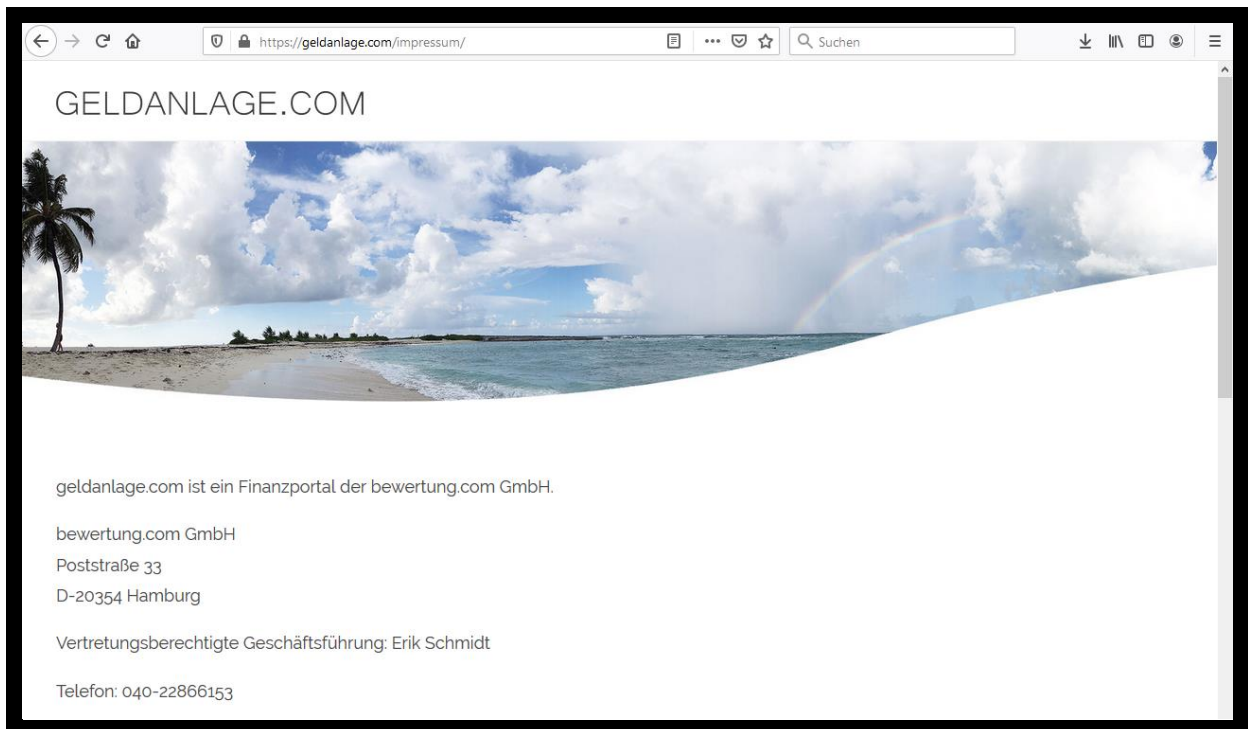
https://geldanlage.com/impressum/

Suchen

GELDANLAGE.COM

geldanlage.com ist ein Finanzportal der bewertung.com GmbH.

bewertung.com GmbH
Poststraße 33
D-20354 Hamburg

Vertretungsberechtigte Geschäftsführung: Erik Schmidt

Telefon: 040-22866153